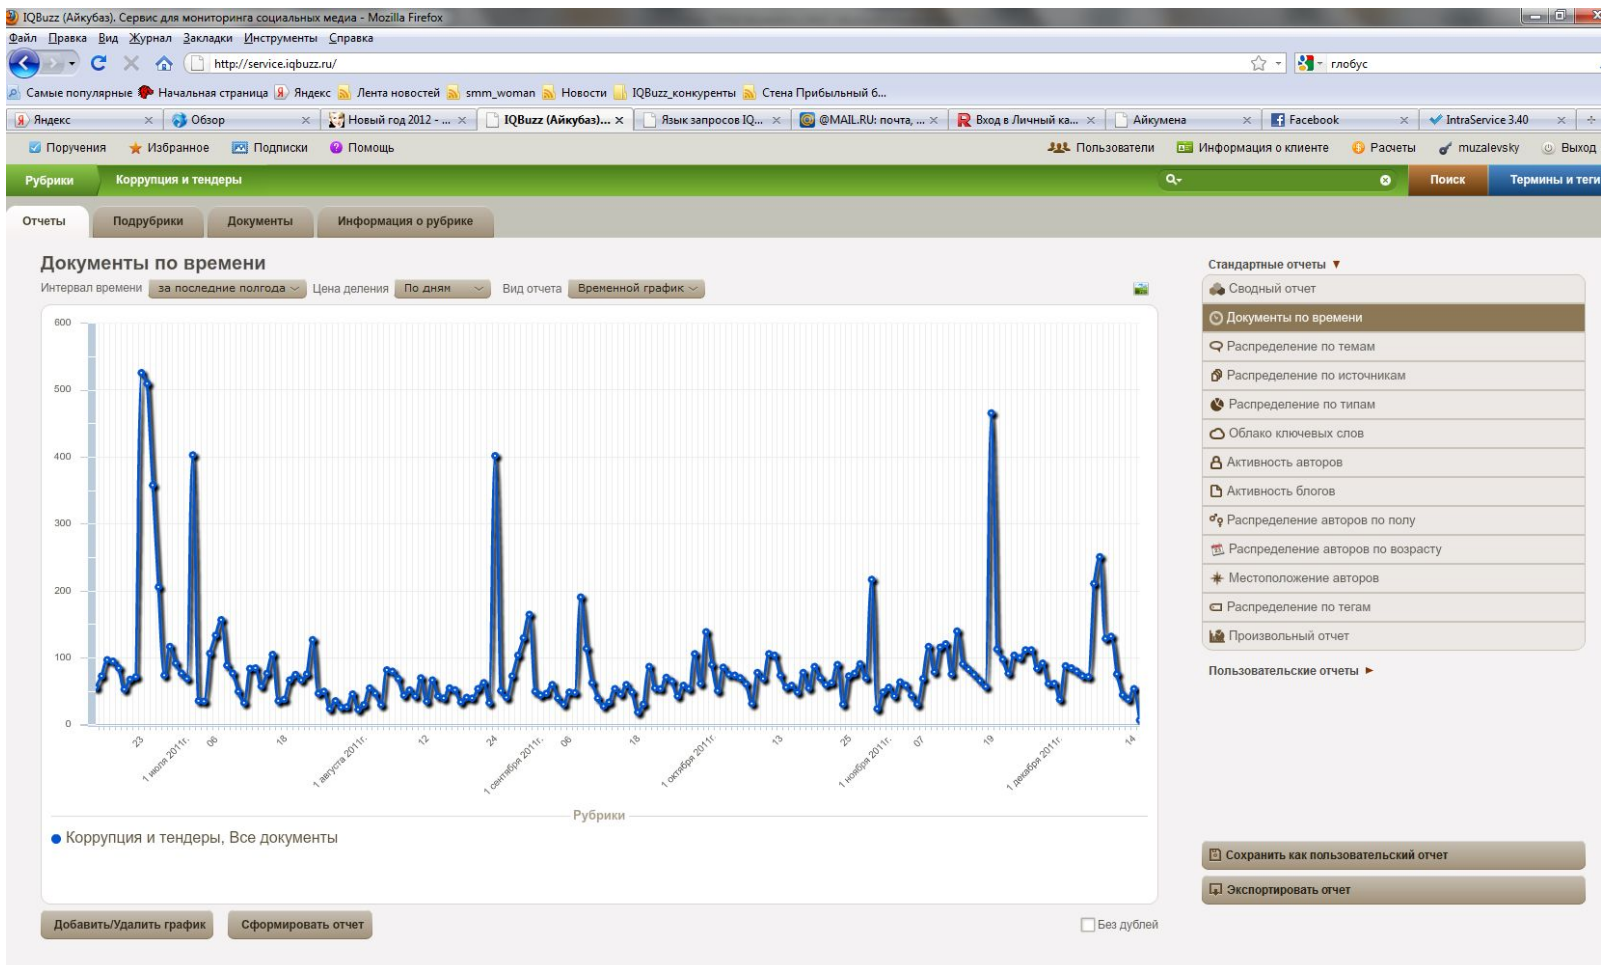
IQBuzz (Айкубаз). Сервис для мониторинга социальных медиа - Mozilla Firefox

Файл Правка Вид Журнал Закладки Инструменты Справка

http://service.iqbuzz.ru/

глобус

Самые популярные Начальная страница Яндекс Лента новостей smm_woman Новости IQBuzz_конкуренты Стена Прибыльный б...

Яндекс | Обзор | Новый год 2012 - ... | IQBuzz (Айкубаз)... | Язык запросов IQ... | @MAIL.RU: почта, ... | Вход в Личный ка... | Айкумена | Facebook | IntraService 3.40

Поручения Избранное Подписки Помощь

Пользователи Информация о клиенте Расчеты muzalevsky Выход

Рубрики Коррупция и тендеры

Поиск Термины и теги

Отчеты Подрубрики Документы Информация о рубрике

Документы по времени

Интервал времени за последние полгода Цена деления По дням Вид отчета Временной график

600
500
400
300
200
100
0

23 1 июля 2011г. 06 18 1 августа 2011г. 12 24 1 сентября 2011г. 06 18 1 октября 2011г. 13 25 1 ноября 2011г. 07 19 1 декабря 2011г. 14

Рубрики

● Коррупция и тендеры, Все документы

Добавить/Удалить график Сформировать отчет

Без дублей

Стандартные отчеты ▼

Сводный отчет
Документы по времени
Распределение по темам
Распределение по источникам
Распределение по типам
Облако ключевых слов
Активность авторов
Активность блогов
Распределение авторов по полу
Распределение авторов по возрасту
Местоположение авторов
Распределение по тегам
Произвольный отчет

Пользовательские отчеты ►

Сохранить как пользовательский отчет

Экспортировать отчет